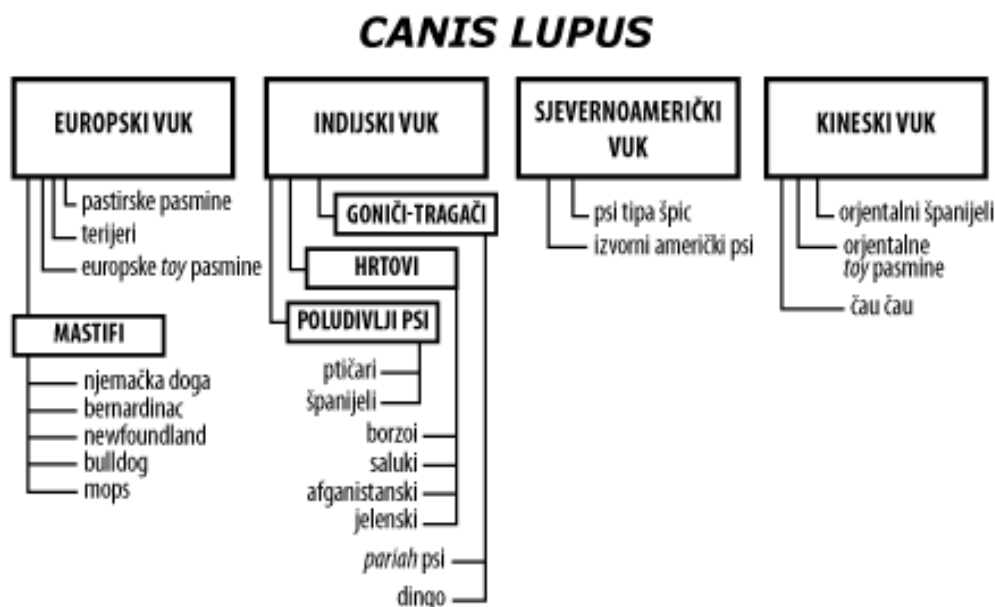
CANIS LUPUS

EUROPSKI VUK

pastirske pasmine
terijeri
europske toy pasmine

MASTIFI

njemačka doga
bernardinac
newfoundland
bulldog
mops

INDIJSKI VUK

GONIČI-TRAGAČI

HRTOVI

POLUDIVLJI PSI

ptičari
španijeli

borzoi
saluki
afganistanski
jelenski

pariah psi
dingo

SJEVERNOAMERIČKI VUK

psi tipa špic
izvorni američki psi

KINESKI VUK

orjentalni španijeli
orjentalne toy pasmine
čau čau